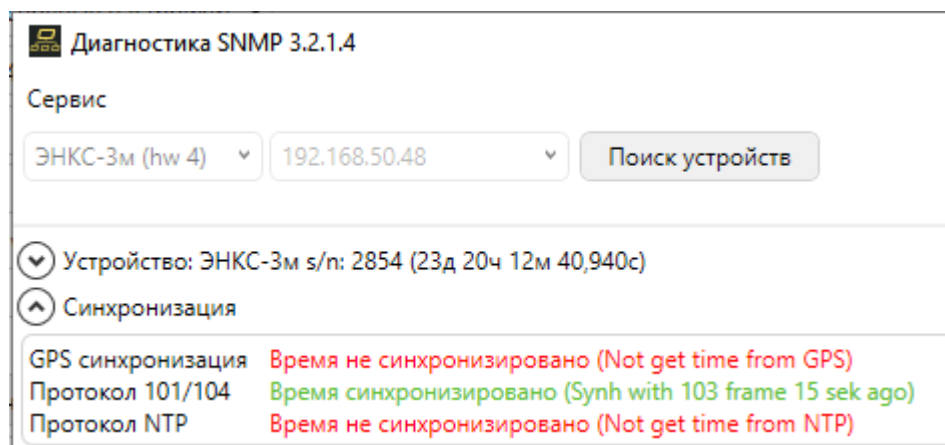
Диагностика SNMP 3.2.1.4

Сервис

ЭНКС-3м (hw 4)
192.168.50.48
Поиск устройств

Устройство: ЭНКС-3м s/n: 2854 (23д 20ч 12м 40,940с)

Синхронизация

| | |
|---|---|
| GPS синхронизация | Время не синхронизировано (Not get time from GPS) |
| Протокол 101/104 | Время синхронизировано (Synh with 103 frame 15 sek ago) |
| Протокол NTP | Время не синхронизировано (Not get time from NTP) |